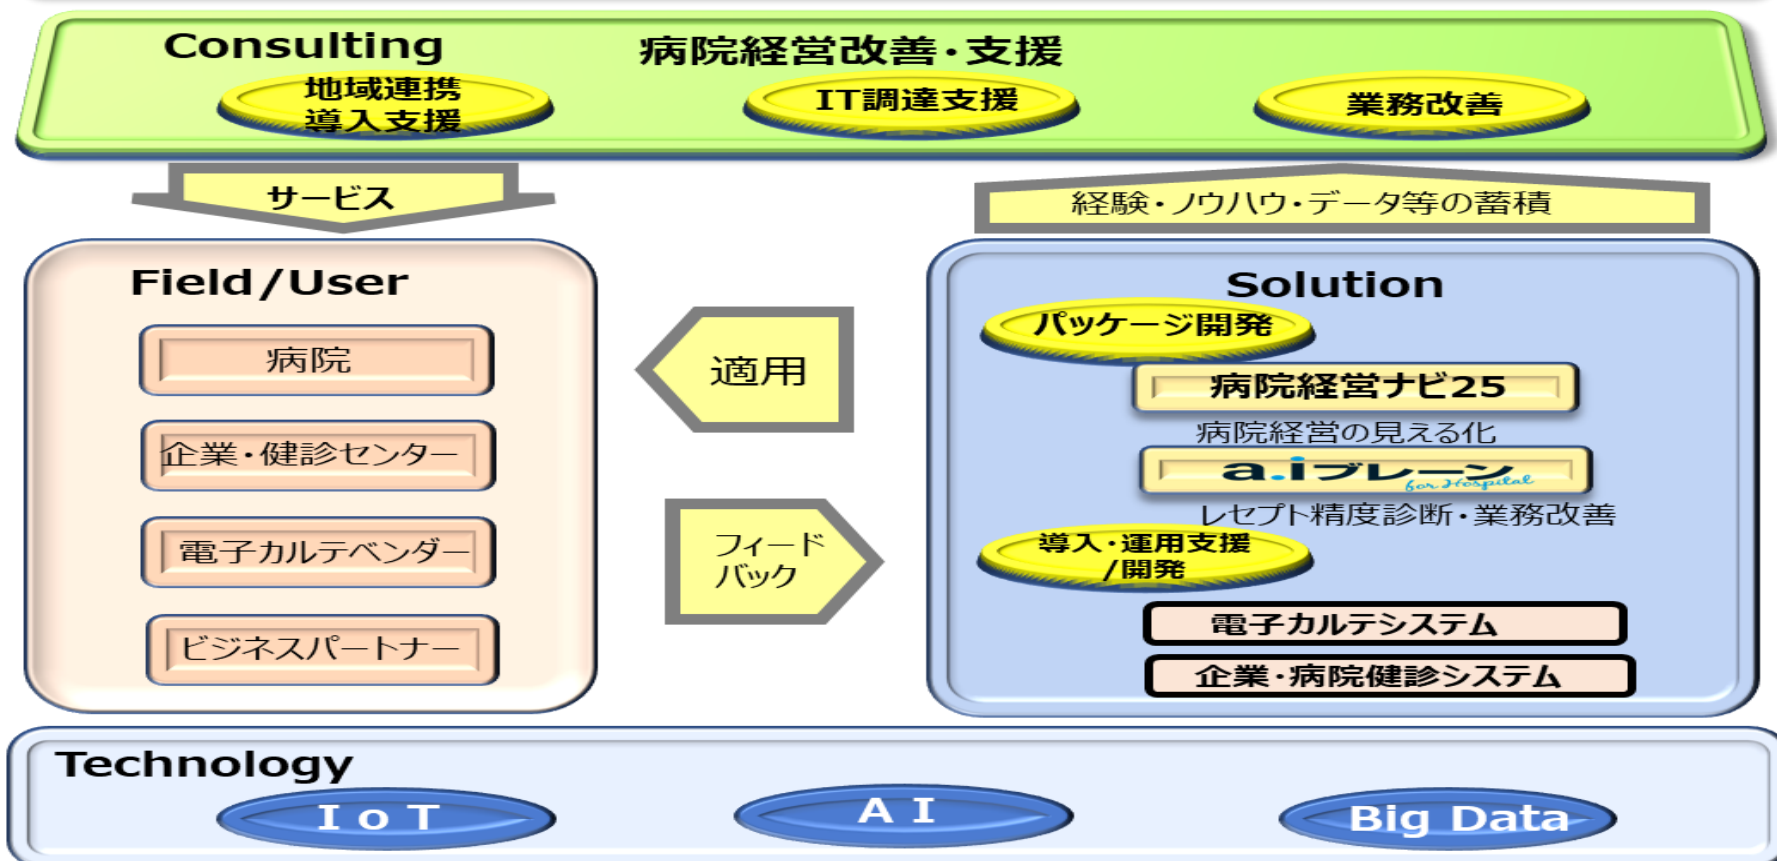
Consulting

病院経営改善・支援

地域連携
導入支援

IT調達支援

業務改善

サービス

経験・ノウハウ・データ等の蓄積

Field / User

病院

企業・健診センター

電子カルテベンダー

ビジネスパートナー

適用

フィード
バック

Solution

パッケージ開発

病院経営ナビ25

病院経営の見える化

a.iブレーン
for Hospital

レセプト精度診断・業務改善

導入・運用支援
/開発

電子カルテシステム

企業・病院健診システム

Technology

IoT

AI

Big Data